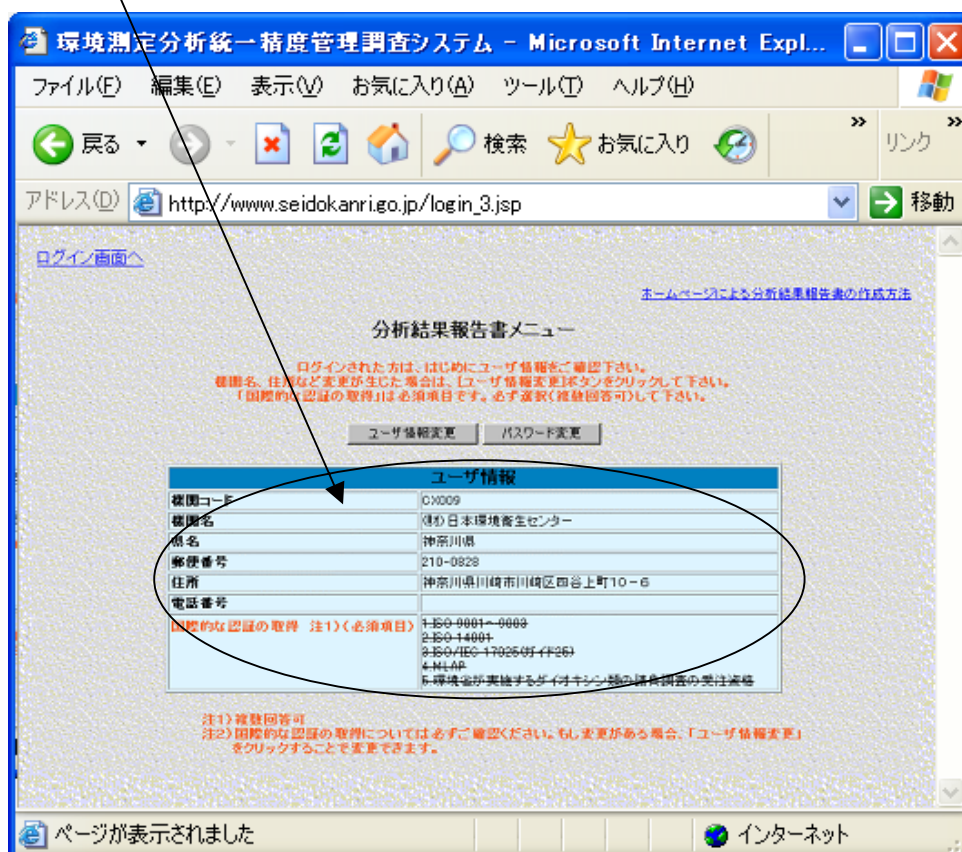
環境測定分析統一精度管理調査システム - Microsoft Internet Expl...

ファイル(F) 編集(E) 表示(V) お気に入り(A) ツール(T) ヘルプ(H)

戻る 検索 お気に入り » リンク »

アドレス(D) http://www.seidokanri.go.jp/login_3.jsp 移動

ログイン画面へ

ホームページによる分析結果報告書の作成方法

分析結果報告書メニュー

ログインされた方は、はじめにユーザ情報をご確認下さい。
機関名、住所など変更が生じた場合は、[ユーザ情報変更]ボタンをクリックして下さい。
「国際的な認証の取得」は必須項目です。必ず選択(複数回答可)して下さい。

ユーザ情報変更 パスワード変更

| ユーザ情報 | |
|---|---|
| 機関コード | CX009 |
| 機関名 | (財)日本環境衛生センター |
| 県名 | 神奈川県 |
| 郵便番号 | 210-0828 |
| 住所 | 神奈川県川崎市川崎区四谷上町10-6 |
| 電話番号 | |
| 国際的な認証の取得 注1)(必須項目) | 1.ISO 9001～9003<br>2.ISO 14001<br>3.ISO/IEC 17025(ガイド25)<br>4.MLAP<br>5.環境省が実施するダイオキシン類の請負調査の受注資格 |

注1)複数回答可
注2)国際的な認証の取得については必ずご確認ください。もし変更がある場合、「ユーザ情報変更」をクリックすることで変更できます。

ページが表示されました インターネット